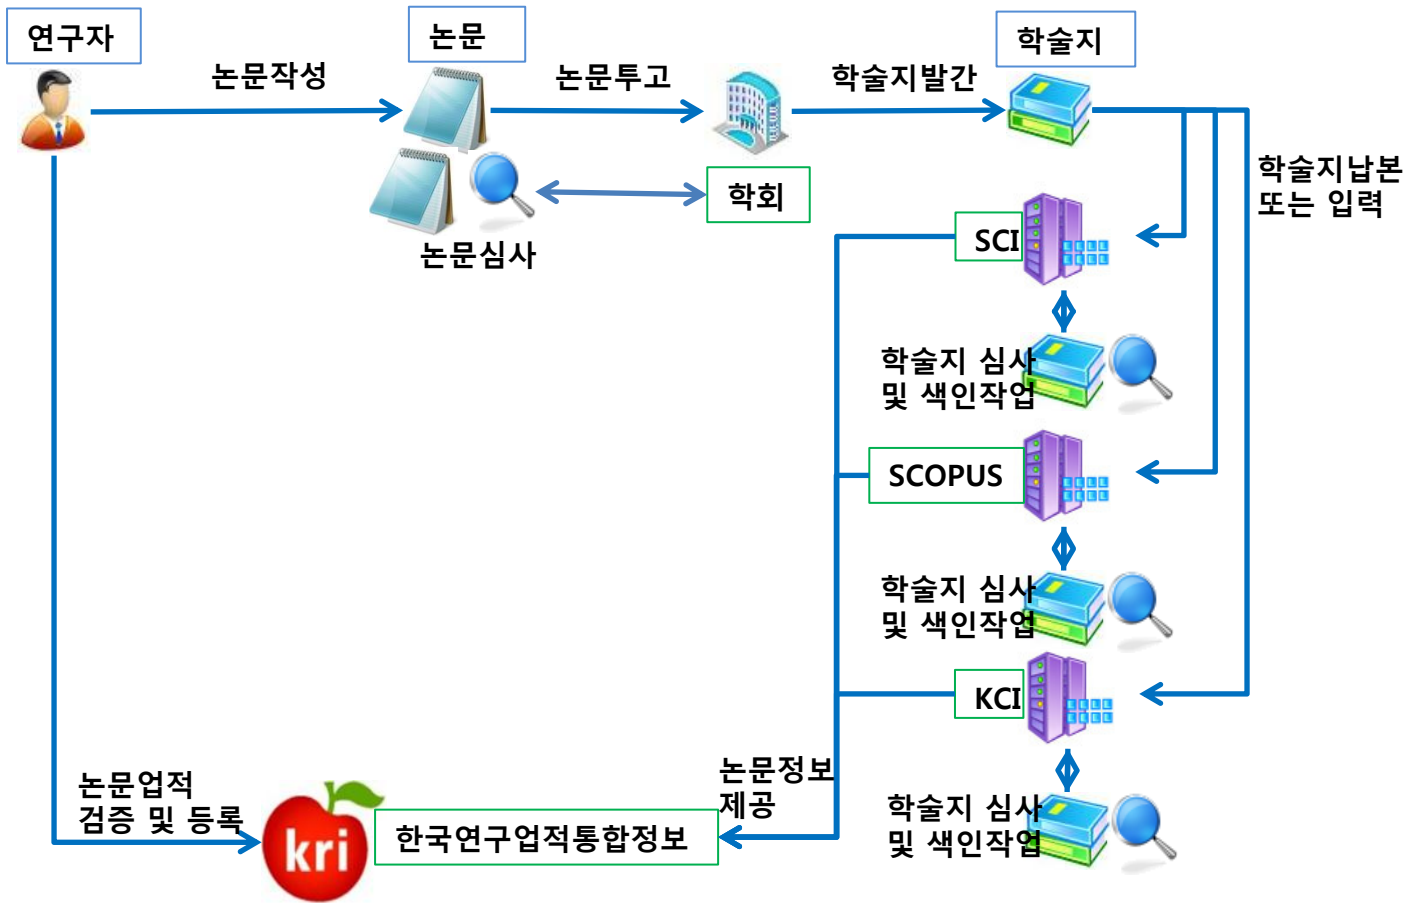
연구자

논문작성

논문

논문투고

학술지발간

학술지

학회

논문심사

학술지납본 또는 입력

SCI

학술지 심사 및 색인작업

SCOPUS

학술지 심사 및 색인작업

KCI

학술지 심사 및 색인작업

논문업적 검증 및 등록

kri

한국연구업적통합정보

논문정보 제공